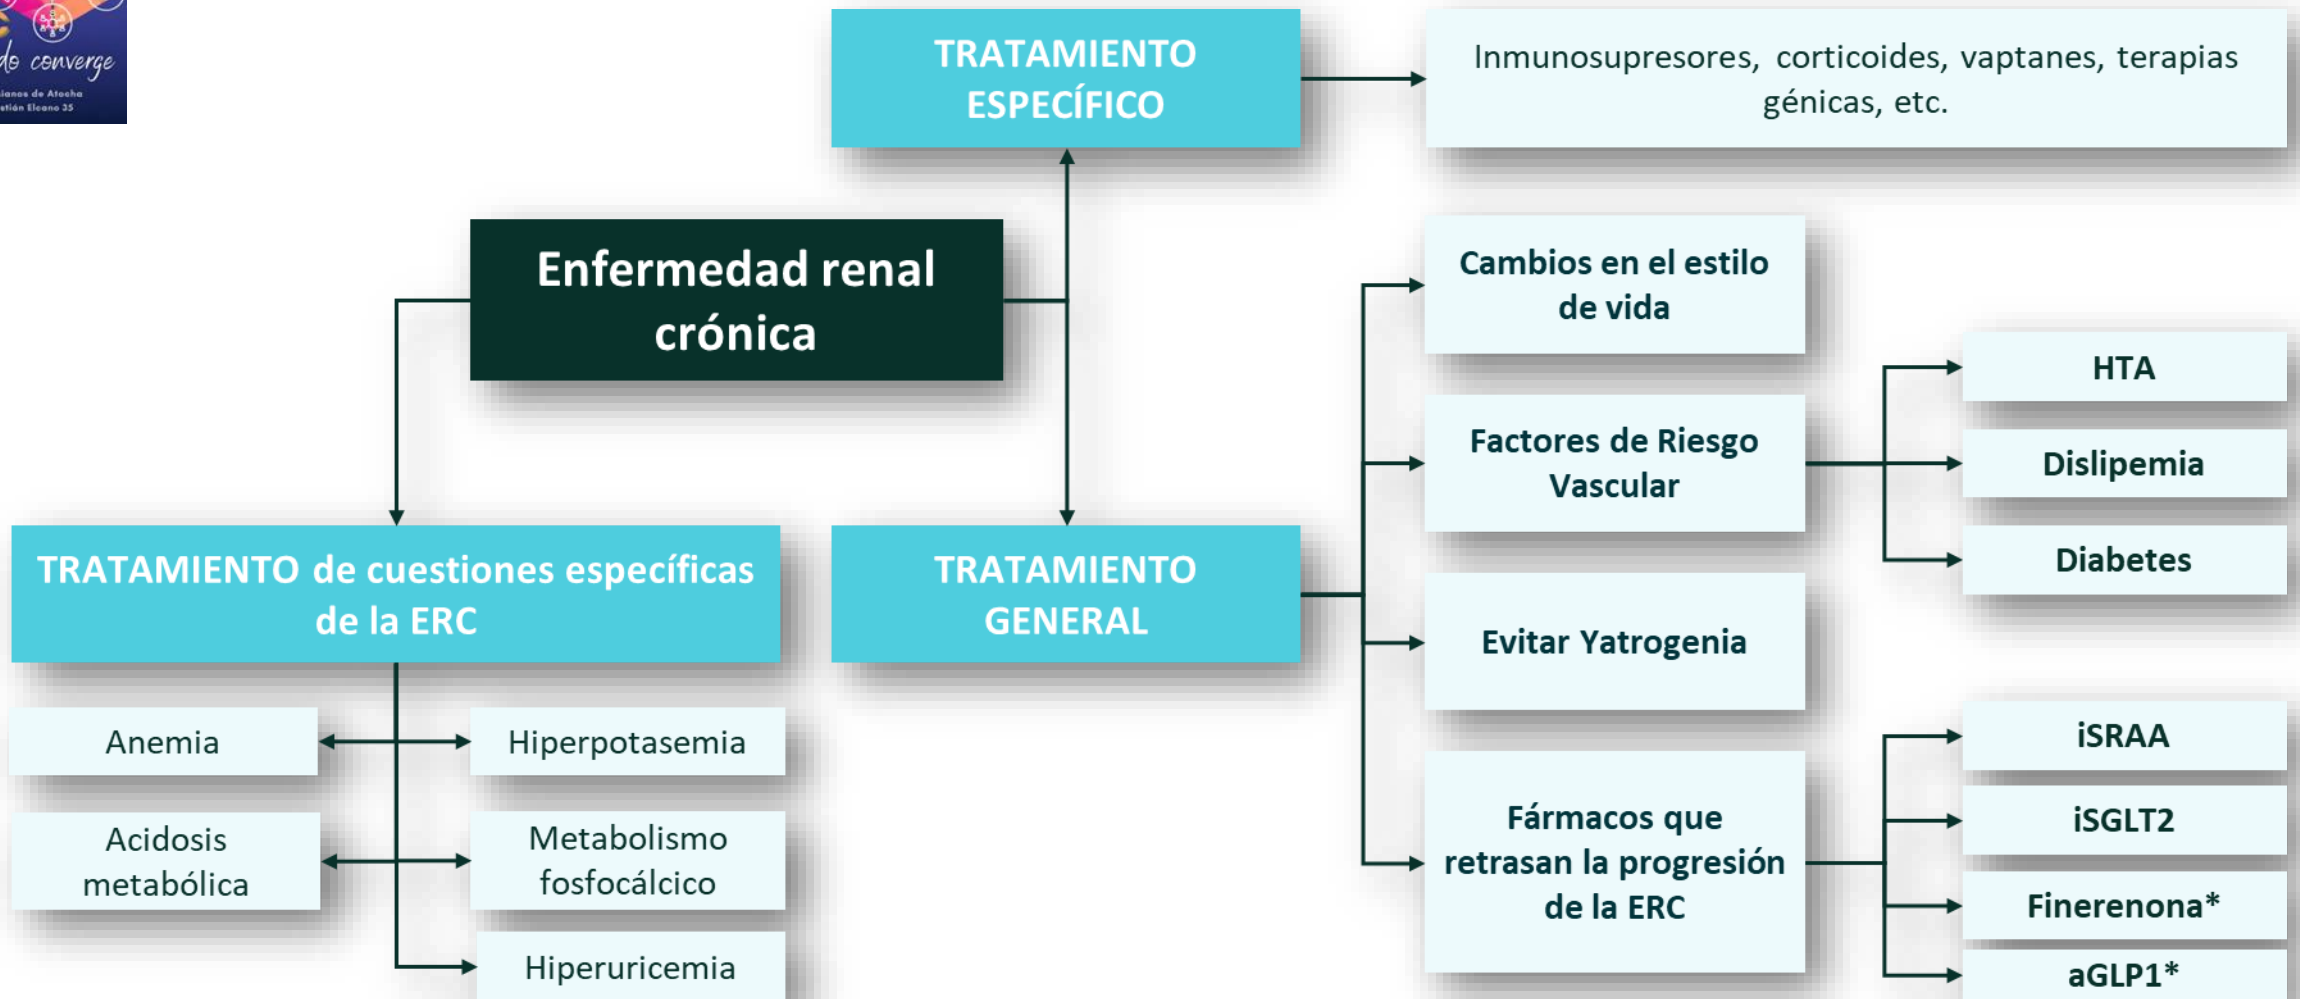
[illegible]do converge
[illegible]ianos de Atocha
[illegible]tián Elcano 35

TRATAMIENTO ESPECÍFICO

Inmunosupresores, corticoides, vaptanes, terapias génicas, etc.

Enfermedad renal crónica

Cambios en el estilo de vida

HTA

Factores de Riesgo Vascular

Dislipemia

Diabetes

TRATAMIENTO de cuestiones específicas de la ERC

TRATAMIENTO GENERAL

Evitar Yatrogenia

Anemia

Hiperpotasemia

iSRAA

Acidosis metabólica

Metabolismo fosfocálcico

Fármacos que retrasan la progresión de la ERC

iSGLT2

Finerenona*

Hiperuricemia

aGLP1*